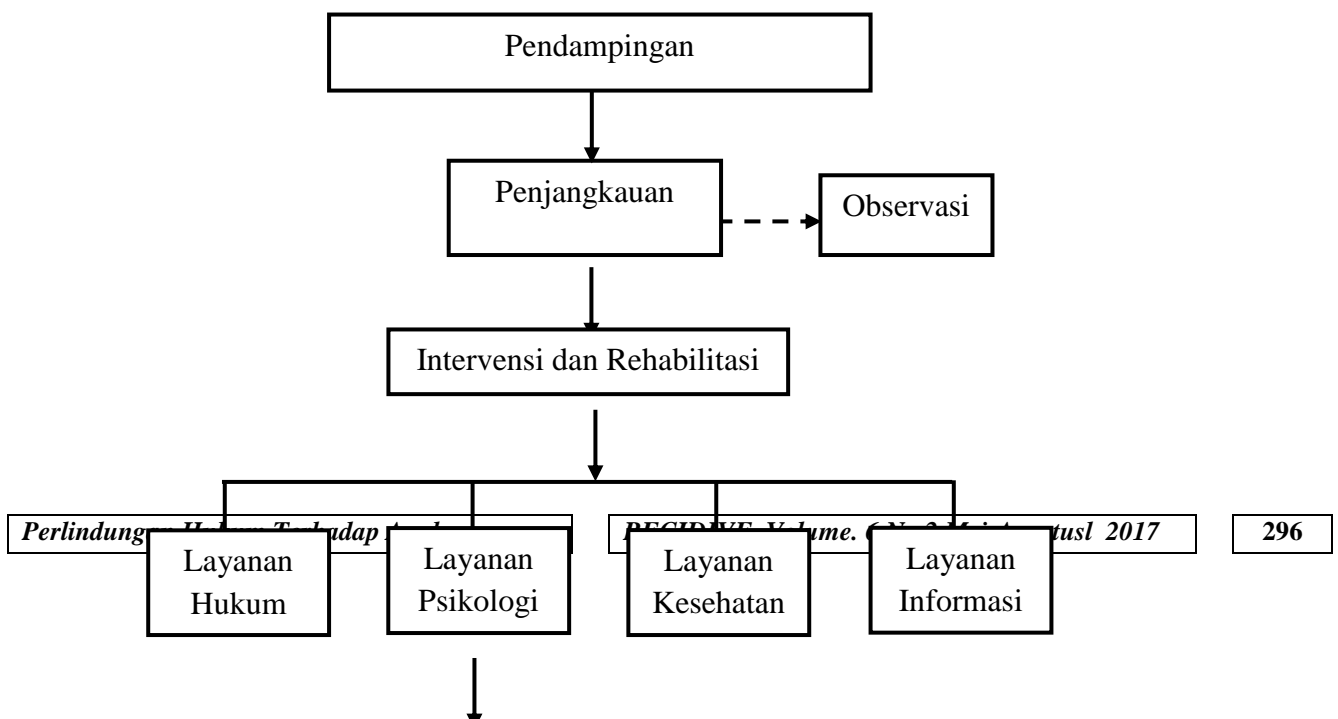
Pendampingan

Penjangkauan

Observasi

Intervensi dan Rehabilitasi

*Perlindung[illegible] H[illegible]dap A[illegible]*

*RECIDIVE Volume. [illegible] N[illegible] M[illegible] tusl 2017*

**296**

Layanan Hukum

Layanan Psikologi

Layanan Kesehatan

Layanan Informasi